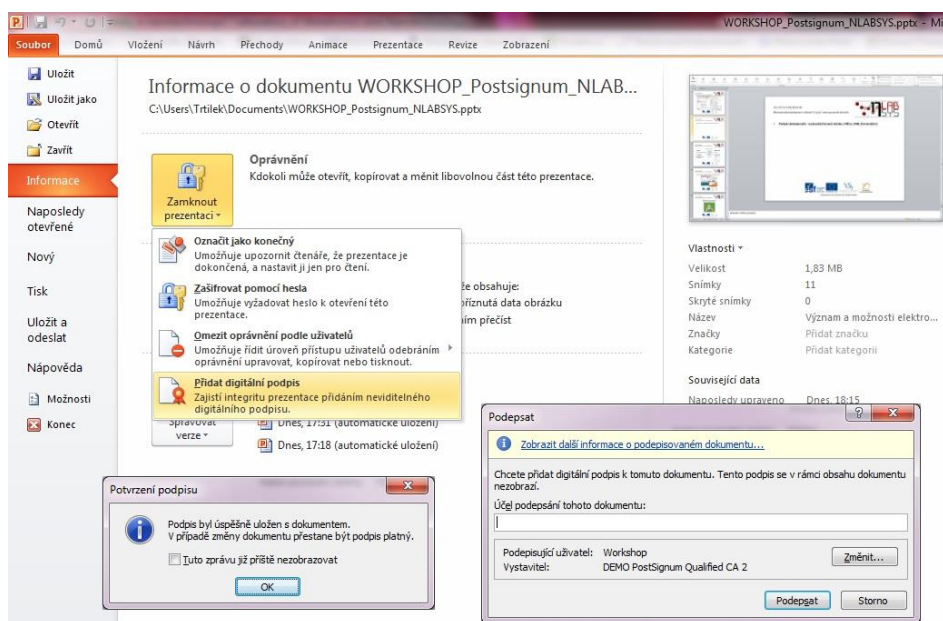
WORKSHOP_Postsignum_NLABSYS.pptx - Mi

Soubor | Domů | Vložení | Návrh | Přechody | Animace | Prezentace | Revize | Zobrazení

Uložit
Uložit jako
Otevřít
Zavřít
Informace
Naposledy otevřené
Nový
Tisk
Uložit a odeslat
Nápověda
Možnosti
Konec

Informace o dokumentu WORKSHOP_Postsignum_NLAB...
C:\Users\Trtilek\Documents\WORKSHOP_Postsignum_NLABSYS.pptx

Zamknout prezentaci

Oprávnění
Kdokoli může otevřít, kopírovat a měnit libovolnou část této prezentace.

Označit jako konečný
Umožňuje upozornit čtenáře, že prezentace je dokončená, a nastavit ji jen pro čtení.

Zašifrovat pomocí hesla
Umožňuje vyžadovat heslo k otevření této prezentace.

Omezit oprávnění podle uživatelů
Umožňuje řídit úroveň přístupu uživatelů odebráním oprávnění upravovat, kopírovat nebo tisknout.

Přidat digitální podpis
Zajistí integritu prezentace přidáním neviditelného digitálního podpisu.

že obsahuje:
říznutá data obrázku
ím přečíst

Spravovat verze
Dnes, 17:31 (automatické uložení)
Dnes, 17:18 (automatické uložení)

Vlastnosti
| Velikost | 1,83 MB |
|---|---|
| Snímky | 11 |
| Skryté snímky | 0 |
| Název | Význam a možnosti elektro... |
| Značky | Přidat značku |
| Kategorie | Přidat kategorii |

Související data
Naposledy upraveno Dnes, 18:15

Potvrzení podpisu
Podpis byl úspěšně uložen s dokumentem.
V případě změny dokumentu přestane být podpis platný.
Tuto zprávu již příště nezobrazovat
OK

Podepsat
Zobrazit další informace o podepisovaném dokumentu...
Chcete přidat digitální podpis k tomuto dokumentu. Tento podpis se v rámci obsahu dokumentu nezobrazí.
Účel podepsání tohoto dokumentu:
Podepisující uživatel: Workshop
Vystavitel: DEMO PostSignum Qualified CA 2
Změnit...
Podepsat
Storno